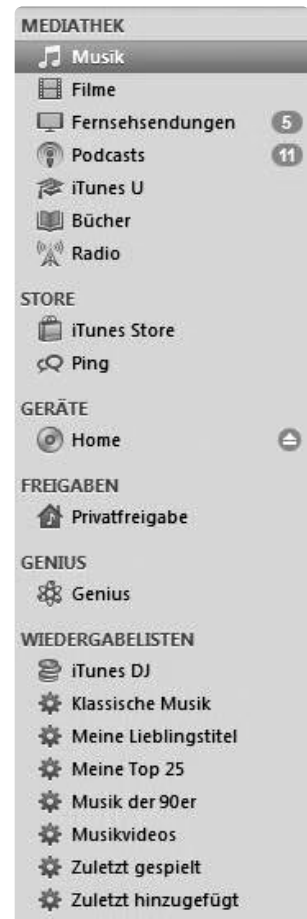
MEDIATHEK
Musik
Filme
Fernsehsendungen 5
Podcasts 11
iTunes U
Bücher
Radio

STORE
iTunes Store
Ping

GERÄTE
Home

FREIGABEN
Privatfreigabe

GENIUS
Genius

WIEDERGABELISTEN
iTunes DJ
Klassische Musik
Meine Lieblingstitel
Meine Top 25
Musik der 90er
Musikvideos
Zuletzt gespielt
Zuletzt hinzugefügt